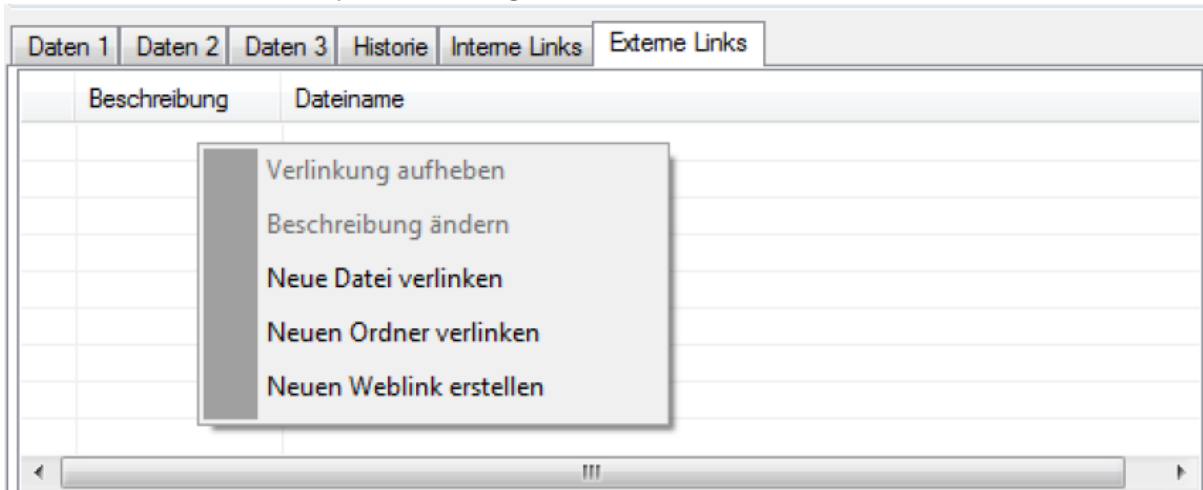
Daten 1 | Daten 2 | Daten 3 | Historie | Interne Links | Externe Links

| Beschreibung | Dateiname |
|---|---|

Verlinkung aufheben
Beschreibung ändern
Neue Datei verlinken
Neuen Ordner verlinken
Neuen Weblink erstellen

III